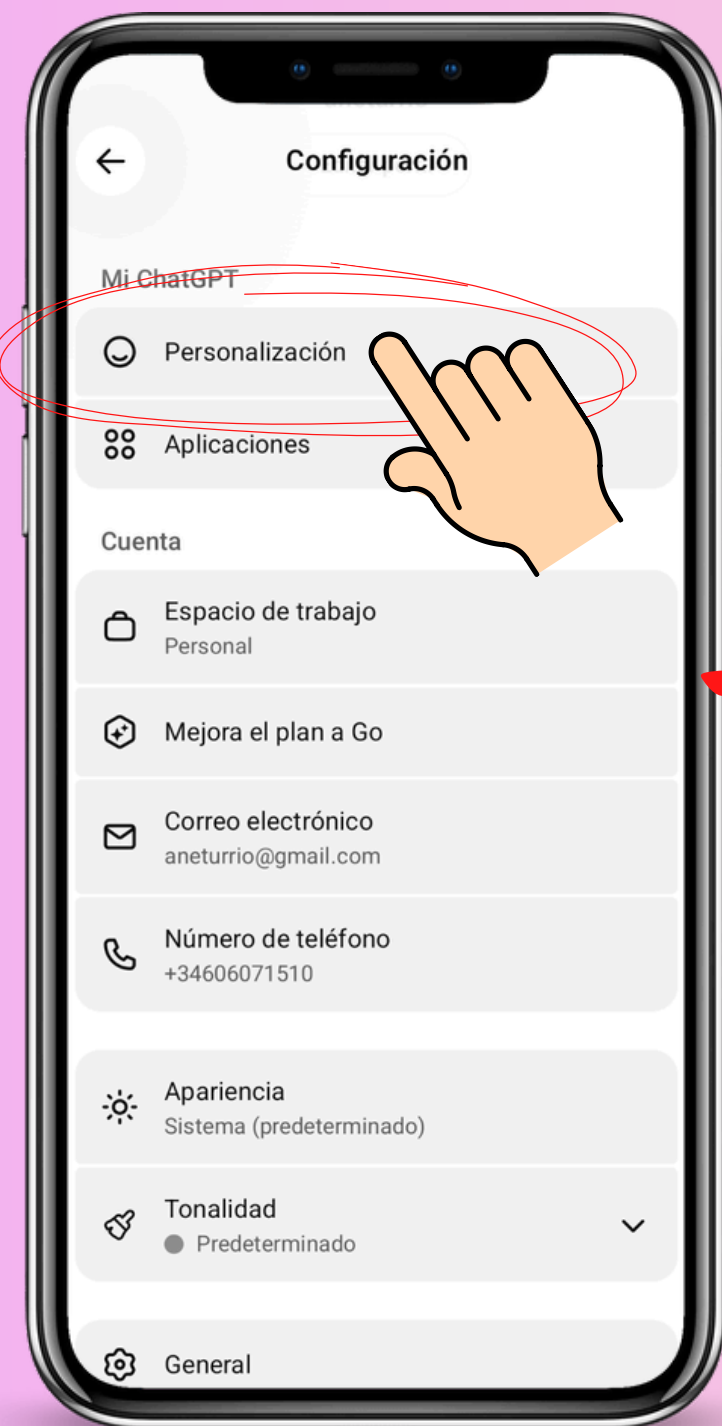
Configuración

Mi ChatGPT

Personalización

Aplicaciones

Cuenta

Espacio de trabajo
Personal

Mejora el plan a Go

Correo electrónico
aneturrio@gmail.com

Número de teléfono
+34606071510

Apariencia
Sistema (predeterminado)

Tonalidad
Predeterminado

General